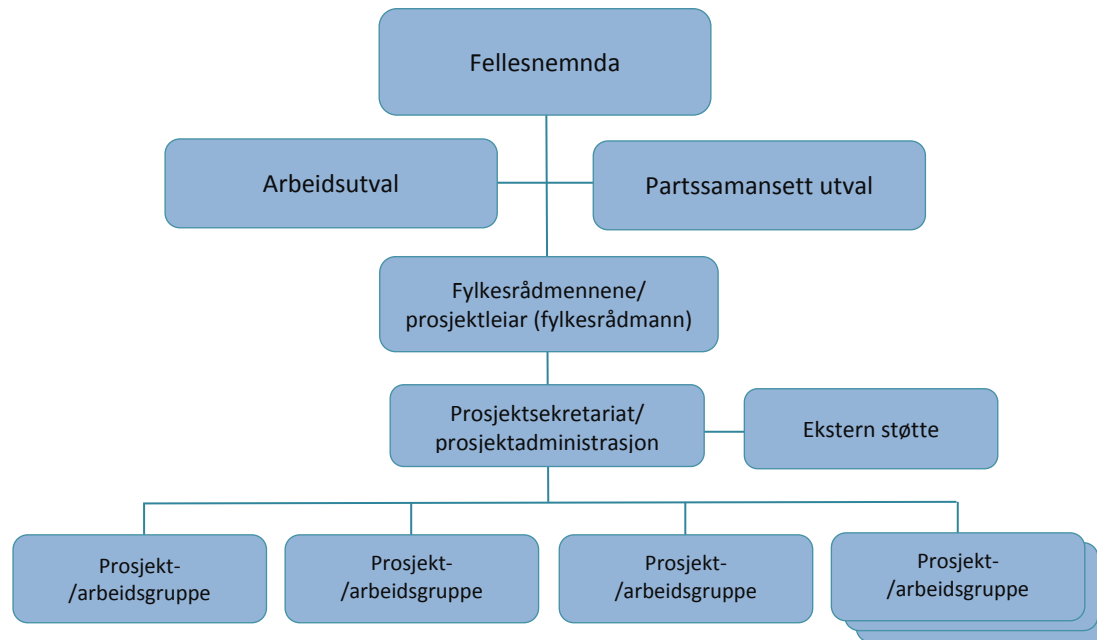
Fellesnemnda

Arbeidsutval

Partssamansett utval

Fylkesrådmennene/ prosjektleiar (fylkesrådmann)

Prosjektsekretariat/ prosjektadministrasjon

Ekstern støtte

Prosjekt- /arbeidsgruppe

Prosjekt- /arbeidsgruppe

Prosjekt- /arbeidsgruppe

Prosjekt- /arbeidsgruppe